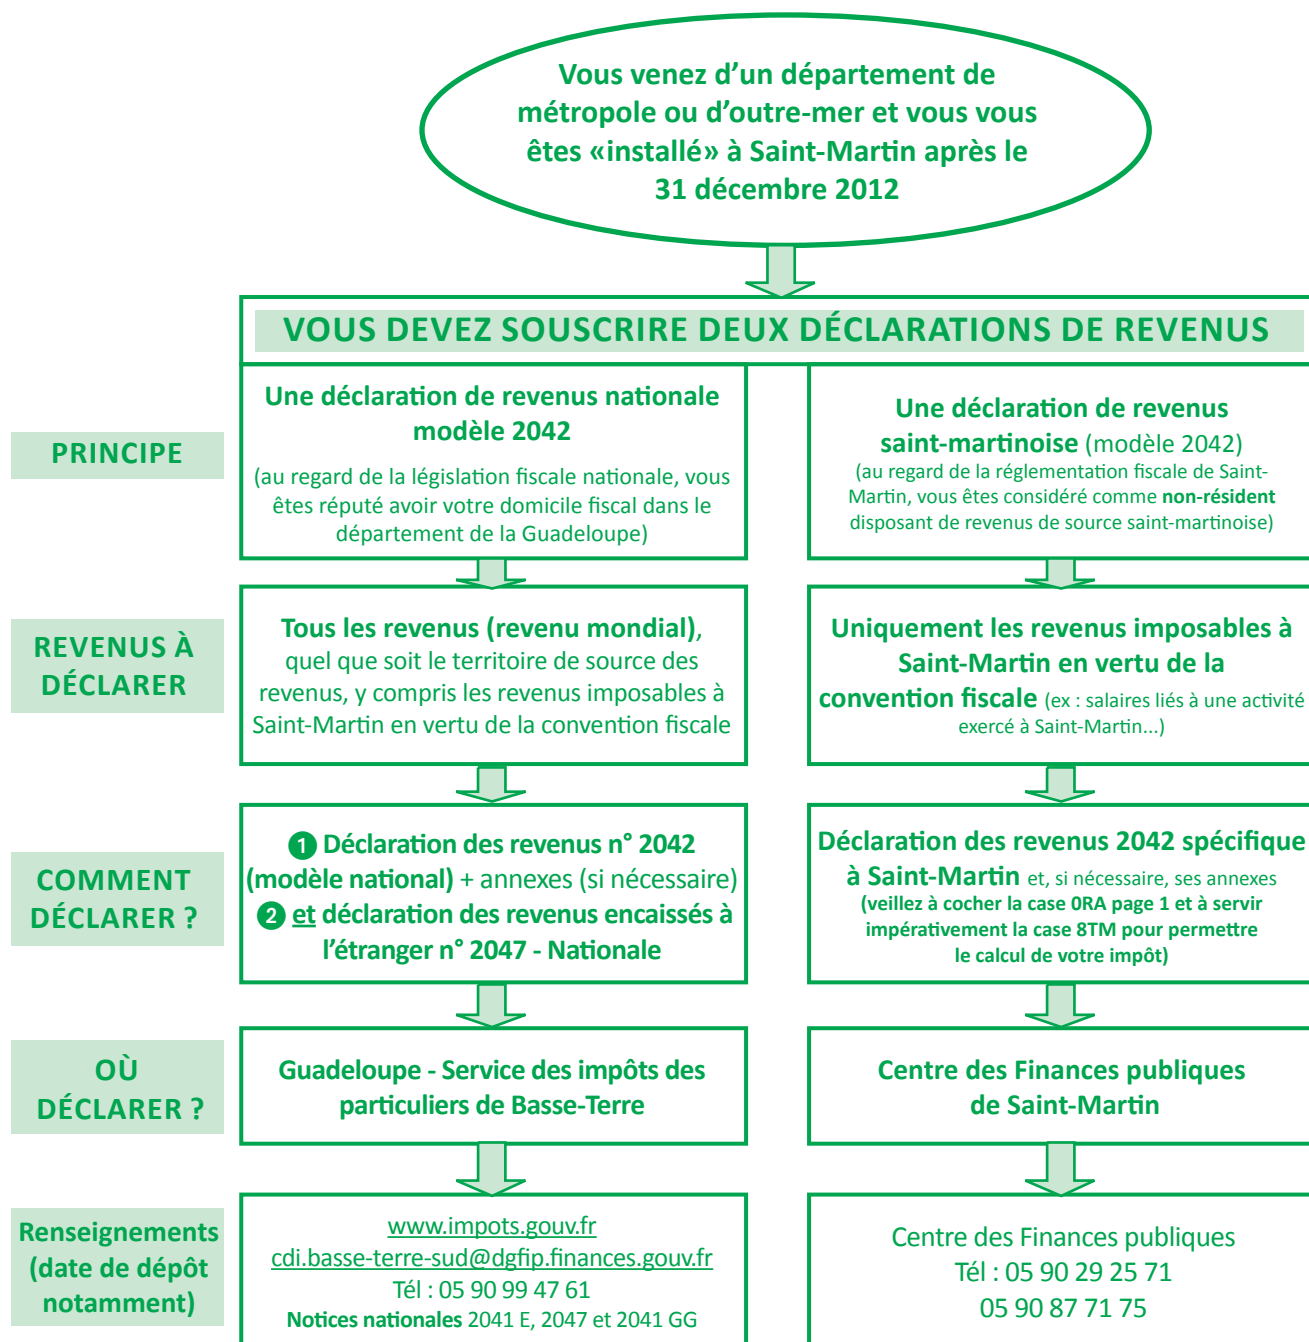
Vous venez d'un département de métropole ou d'outre-mer et vous vous êtes «installé» à Saint-Martin après le 31 décembre 2012

VOUS DEVEZ SOUSCRIRE DEUX DÉCLARATIONS DE REVENUS

PRINCIPE

Une déclaration de revenus nationale modèle 2042

(au regard de la législation fiscale nationale, vous êtes réputé avoir votre domicile fiscal dans le département de la Guadeloupe)

Une déclaration de revenus saint-martinoise (modèle 2042)
(au regard de la réglementation fiscale de Saint-Martin, vous êtes considéré comme non-résident disposant de revenus de source saint-martinoise)

REVENUS À DÉCLARER

Tous les revenus (revenu mondial), quel que soit le territoire de source des revenus, y compris les revenus imposables à Saint-Martin en vertu de la convention fiscale

Uniquement les revenus imposables à Saint-Martin en vertu de la convention fiscale (ex : salaires liés à une activité exercé à Saint-Martin...)

COMMENT DÉCLARER ?

1 Déclaration des revenus n° 2042 (modèle national) + annexes (si nécessaire)
2 et déclaration des revenus encaissés à l'étranger n° 2047 - Nationale

Déclaration des revenus 2042 spécifique à Saint-Martin et, si nécessaire, ses annexes
(veillez à cocher la case 0RA page 1 et à servir impérativement la case 8TM pour permettre le calcul de votre impôt)

OÙ DÉCLARER ?

Guadeloupe - Service des impôts des particuliers de Basse-Terre

Centre des Finances publiques de Saint-Martin

Renseignements (date de dépôt notamment)

www.impots.gouv.fr
cdi.basse-terre-sud@dgfip.finances.gouv.fr
Tél : 05 90 99 47 61
Notices nationales 2041 E, 2047 et 2041 GG

Centre des Finances publiques
Tél : 05 90 29 25 71
05 90 87 71 75